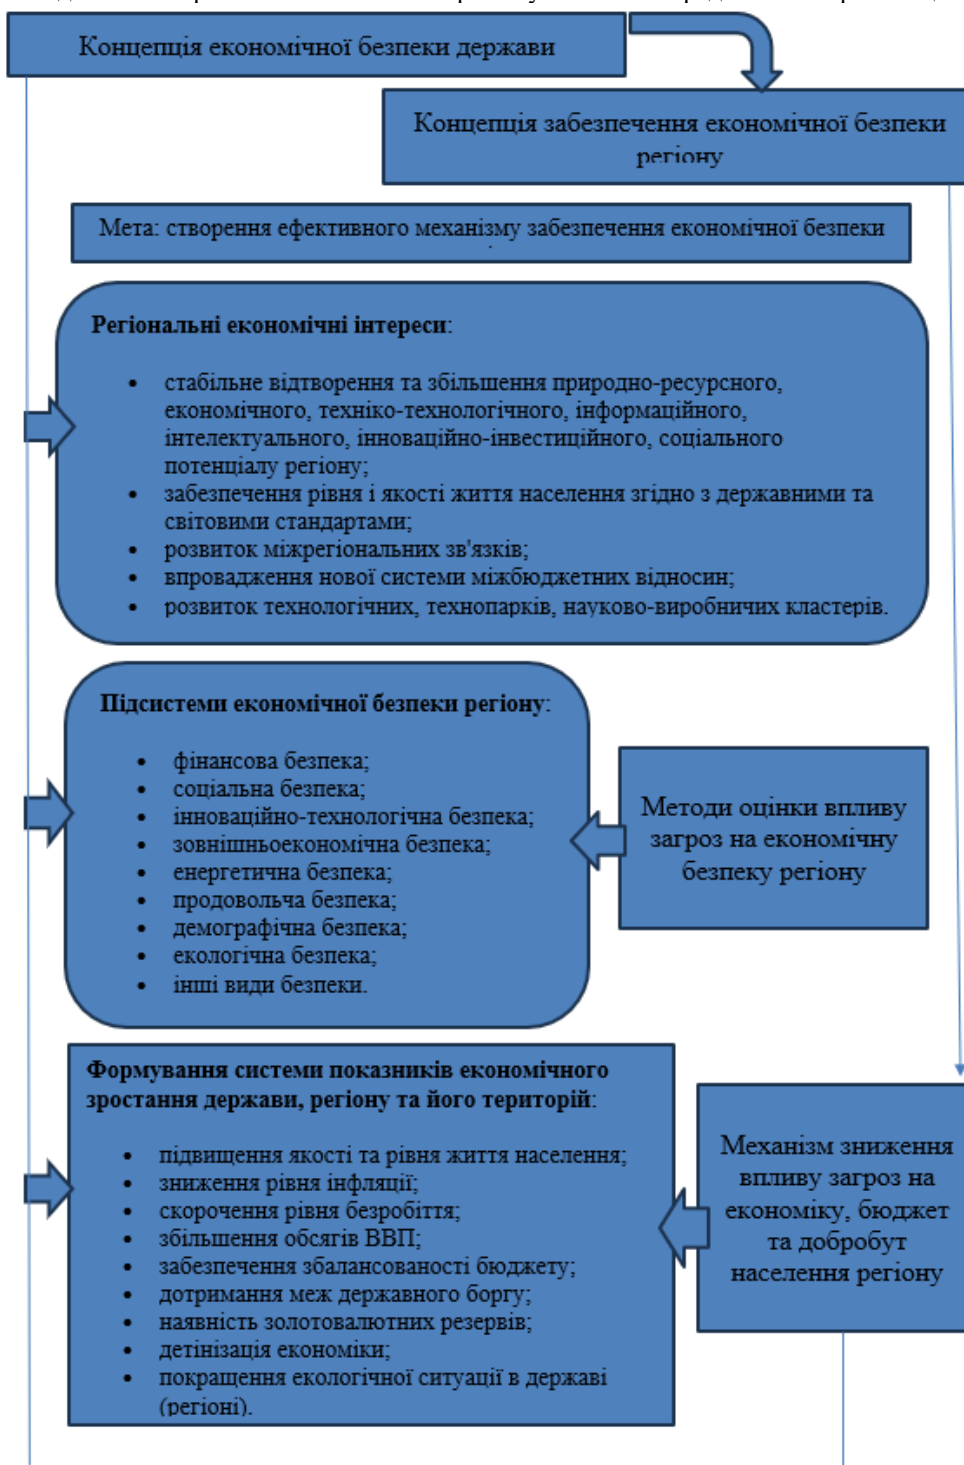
Концепція економічної безпеки держави

Концепція забезпечення економічної безпеки регіону

Мета: створення ефективного механізму забезпечення економічної безпеки

Регіональні економічні інтереси:

- стабільне відтворення та збільшення природно-ресурсного, економічного, техніко-технологічного, інформаційного, інтелектуального, інноваційно-інвестиційного, соціального потенціалу регіону;
- забезпечення рівня і якості життя населення згідно з державними та світовими стандартами;
- розвиток міжрегіональних зв'язків;
- впровадження нової системи міжбюджетних відносин;
- розвиток технологічних, технопарків, науково-виробничих кластерів.

Підсистеми економічної безпеки регіону:

- фінансова безпека;
- соціальна безпека;
- інноваційно-технологічна безпека;
- зовнішньоекономічна безпека;
- енергетична безпека;
- продовольча безпека;
- демографічна безпека;
- екологічна безпека;
- інші види безпеки.

Методи оцінки впливу загроз на економічну безпеку регіону

Формування системи показників економічного зростання держави, регіону та його територій:

- підвищення якості та рівня життя населення;
- зниження рівня інфляції;
- скорочення рівня безробіття;
- збільшення обсягів ВВП;
- забезпечення збалансованості бюджету;
- дотримання меж державного боргу;
- наявність золотовалютних резервів;
- детінізація економіки;
- покращення екологічної ситуації в державі (регіоні).

Механізм зниження впливу загроз на економіку, бюджет та добробут населення регіону